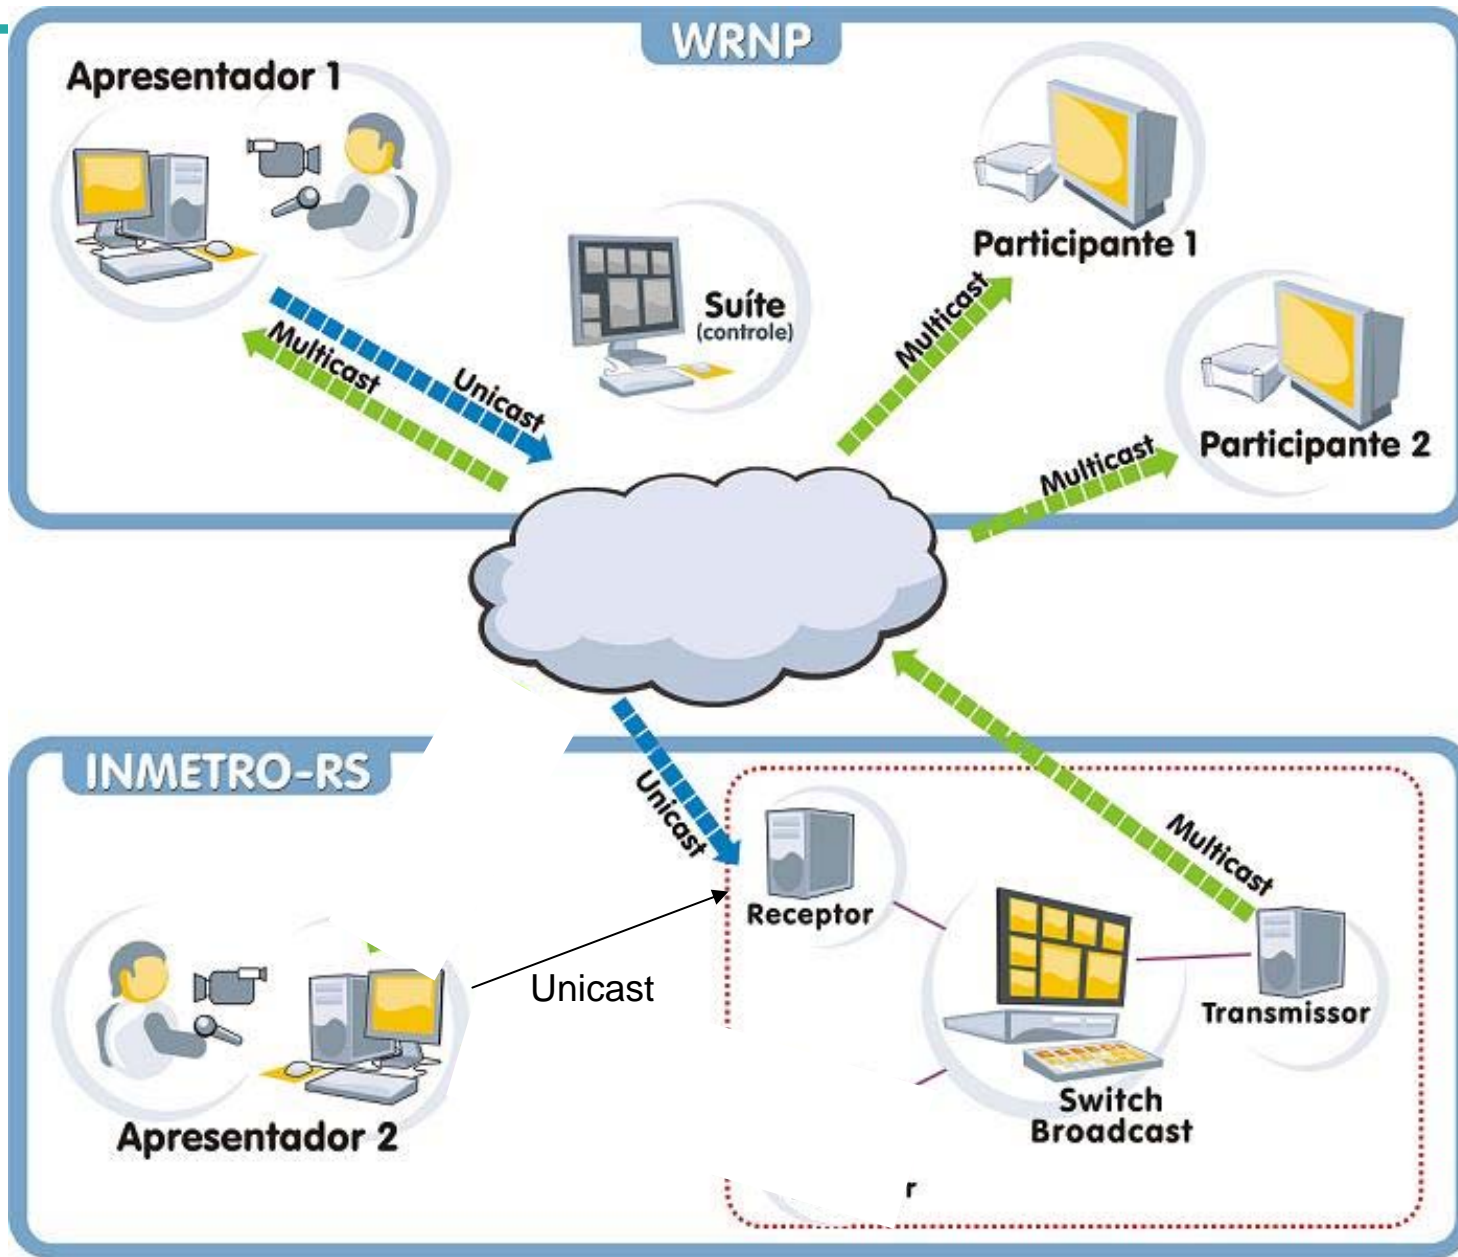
WRNP

Apresentador 1

Multicast

Unicast

Suíte
(controle)

Multicast

Participante 1

Participante 2

Multicast

INMETRO-RS

Unicast

Multicast

Receptor

Unicast

Transmissor

Apresentador 2

Switch
Broadcast

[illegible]r